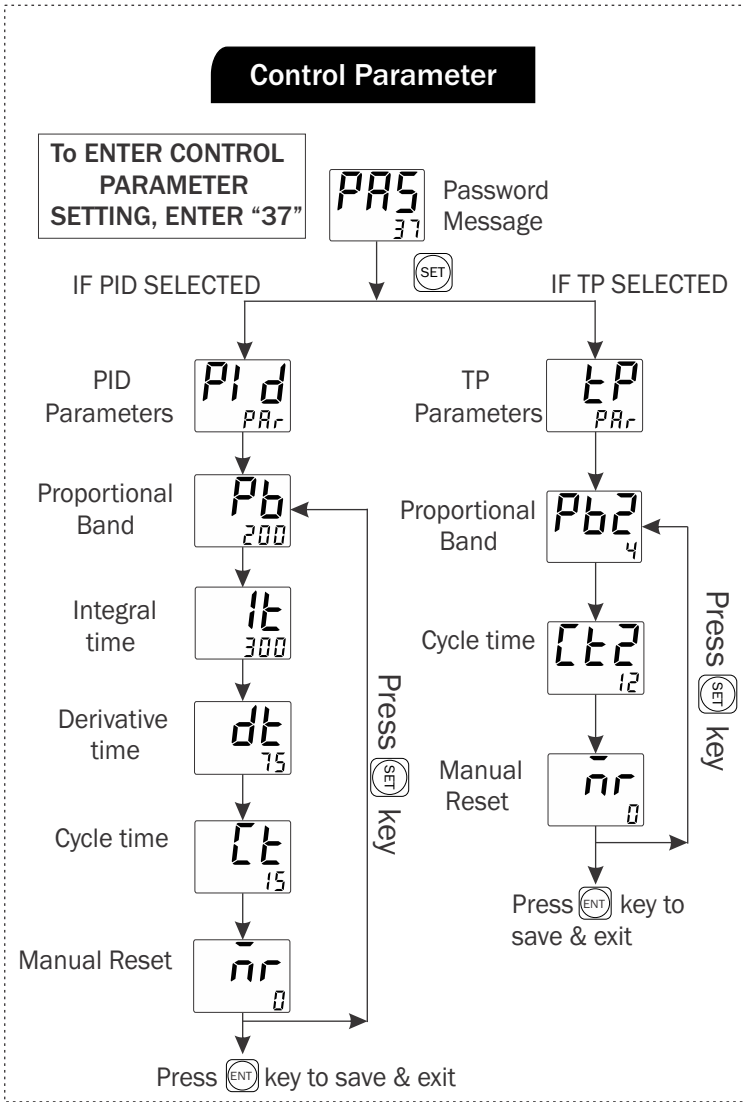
Control Parameter

To ENTER CONTROL PARAMETER SETTING, ENTER "37"

PAS
37
Password Message

SET

IF PID SELECTED

IF TP SELECTED

PID Parameters
PId
PAr

Proportional Band
Pb
200

Integral time
It
300

Derivative time
dt
75

Cycle time
Ct
15

Manual Reset
mr
0

Press SET key

Press ENT key to save & exit

TP Parameters
tP
PAr

Proportional Band
Pb2
4

Cycle time
Ct2
12

Manual Reset
mr
0

Press SET key

Press ENT key to save & exit